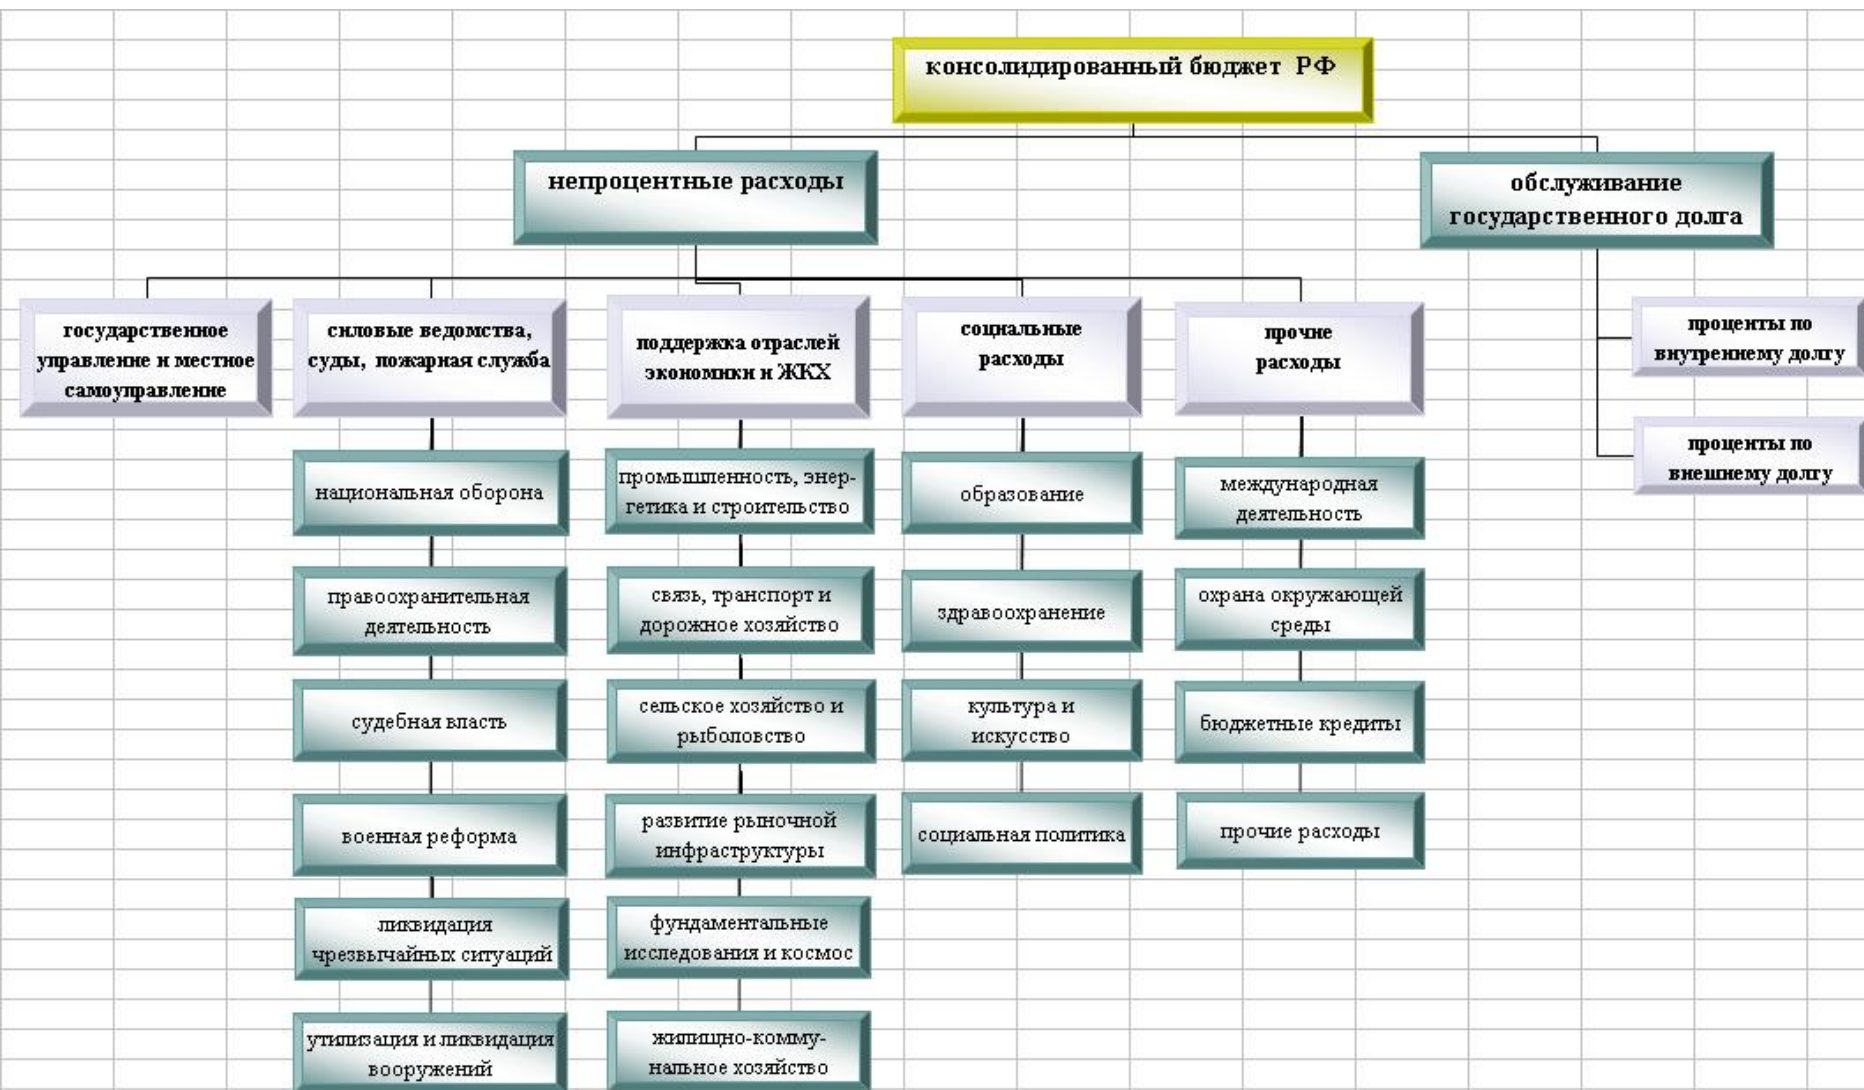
консолидированный бюджет РФ

непроцентные расходы

обслуживание государственного долга

государственное управление и местное самоуправление

силовые ведомства, суды, пожарная служба

поддержка отраслей экономики и ЖКХ

социальные расходы

прочие расходы

проценты по внутреннему долгу

проценты по внешнему долгу

национальная оборона

правоохранительная деятельность

судебная власть

военная реформа

ликвидация чрезвычайных ситуаций

утилизация и ликвидация вооружений

промышленность, энергетика и строительство

связь, транспорт и дорожное хозяйство

сельское хозяйство и рыболовство

развитие рыночной инфраструктуры

фундаментальные исследования и космос

жилищно-коммунальное хозяйство

образование

здравоохранение

культура и искусство

социальная политика

международная деятельность

охрана окружающей среды

бюджетные кредиты

прочие расходы